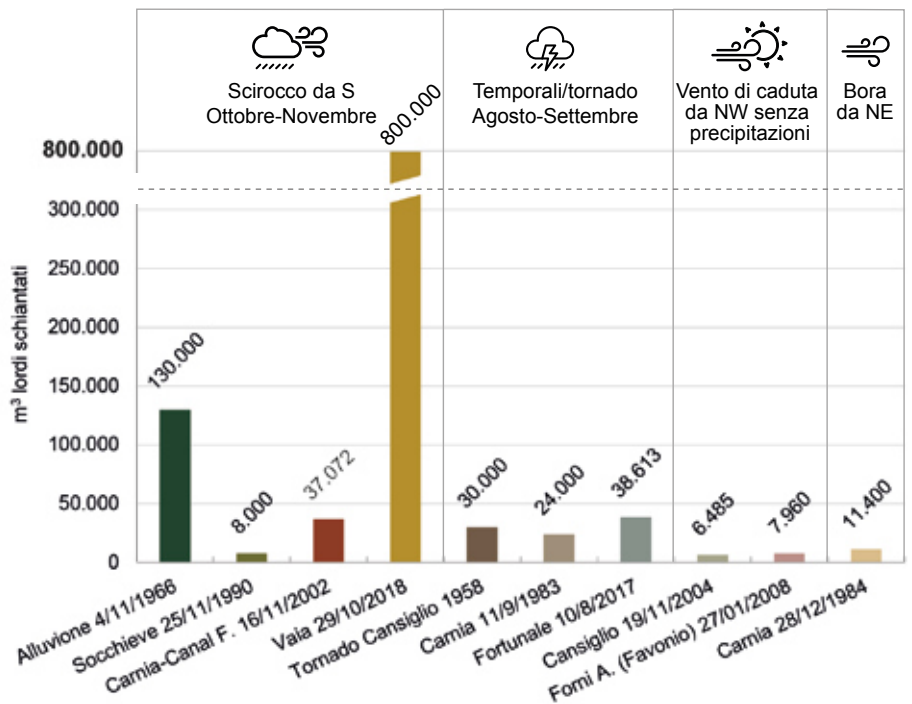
Scirocco da S
Ottobre-Novembre

Temporali/tornado
Agosto-Settembre

Vento di caduta
da NW senza
precipitazioni

Bora
da NE

m³ lordi schiantati

800.000
300.000
250.000
200.000
150.000
100.000
50.000
0

130.000
8.000
37.072
800.000
30.000
24.000
38.613
6.485
7.960
11.400

Alluvione 4/11/1966
Socchieve 25/11/1990
Carnia-Canal F. 16/11/2002
Vaia 29/10/2018
Tornado Cansiglio 1958
Carnia 11/9/1983
Fortunale 10/8/2017
Cansiglio 19/11/2004
Forni A. (Favonio) 27/01/2008
Carnia 28/12/1984